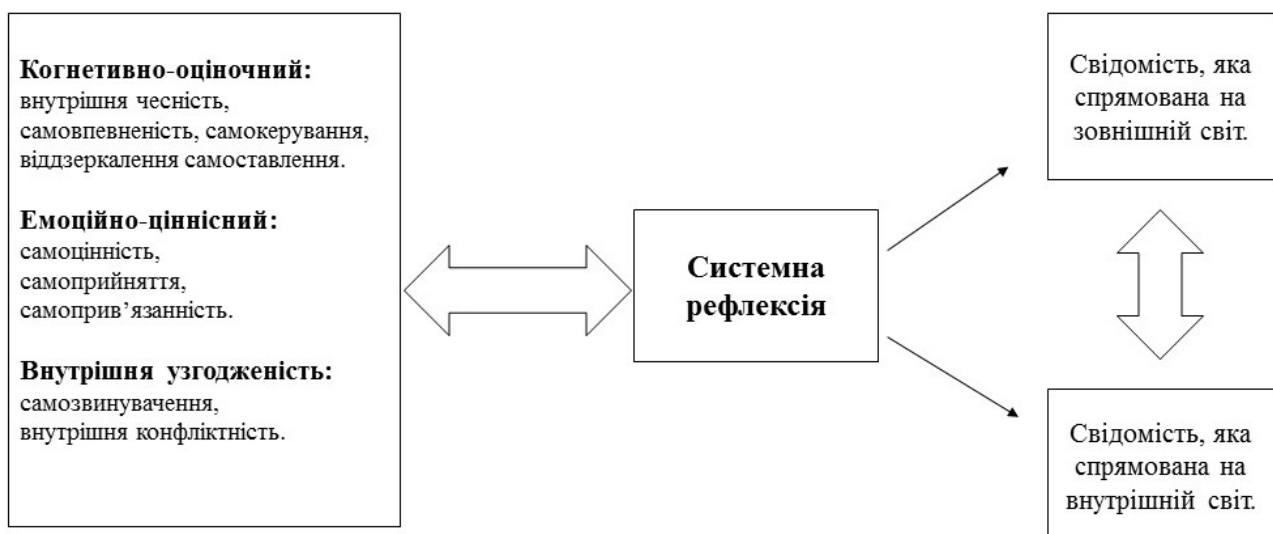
**Когнетивно-оціночний:** внутрішня чесність, самовпевненість, самокерування, віддзеркалення самоставлення.

**Емоційно-ціннісний:** самоцінність, самоприйняття, самоприв'язанність.

**Внутрішня узгодженість:** самозвинувачення, внутрішня конфліктність.

**Системна рефлексія**

Свідомість, яка спрямована на зовнішній світ.

Свідомість, яка спрямована на внутрішній світ.